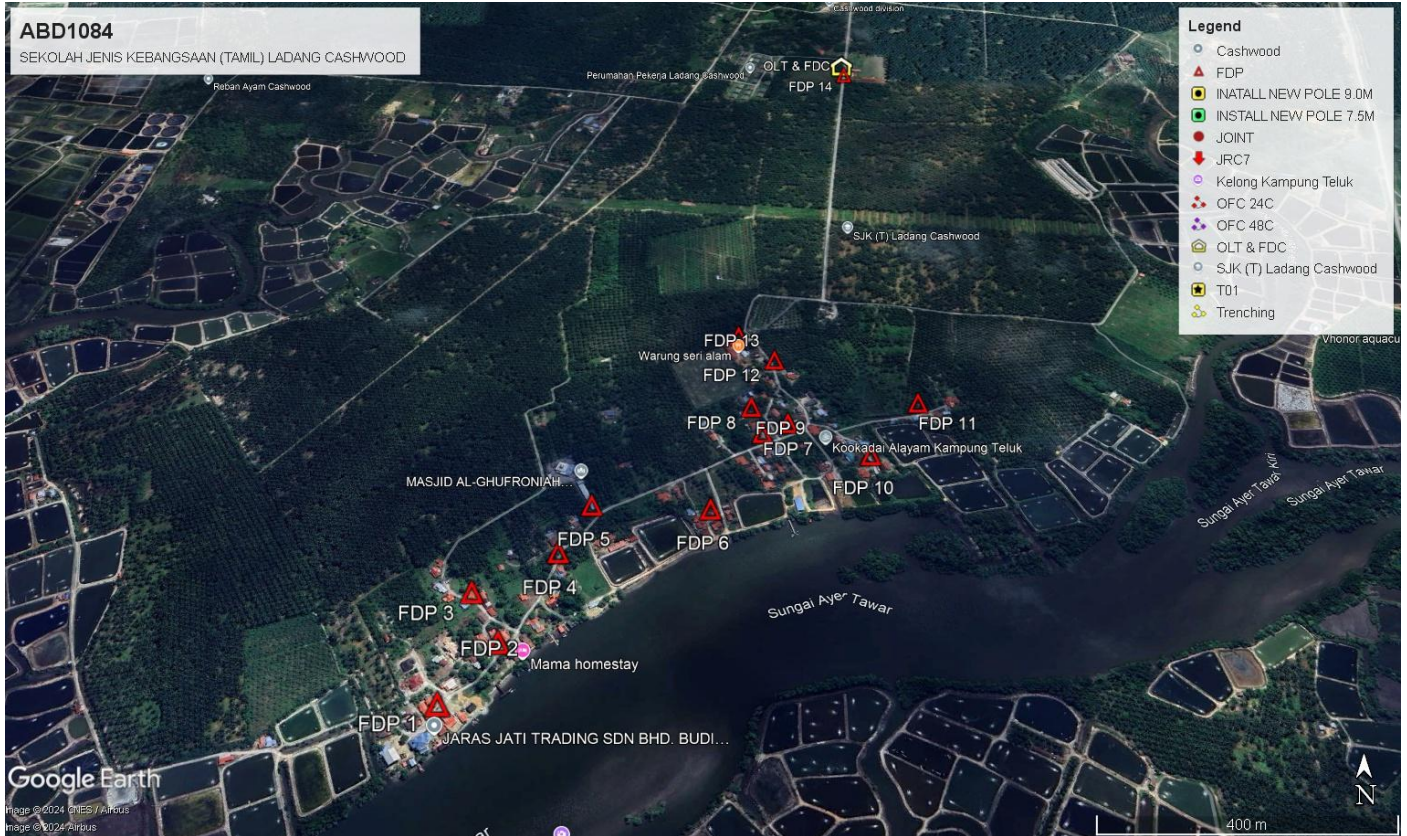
ABD1084
SEKOLAH JENIS KEBANGSAAN (TAMIL) LADANG CASHWOOD

Cashwood division
Reban Ayam Cashwood
Perumahan Pekerja Ladang Cashwood
OLT & FDC
FDP 14
SJK (T) Ladang Cashwood
FDP 13
Warung seri alam
FDP 12
FDP 11
FDP 8
FDP 9
FDP 7
Kookadai Alayam Kampung Teluk
FDP 10
MASJID AL-GHUFRONIAH...
FDP 5
FDP 6
FDP 4
FDP 3
FDP 2
Mama homestay
FDP 1
JARAS JATI TRADING SDN BHD. BUDI...
Sungai Ayer Tawar
Sungai Ayer Tawar Kiri
Sungai Ayer Tawar
Vhonor aquacu

Legend
Cashwood
FDP
INATALL NEW POLE 9.0M
INSTALL NEW POLE 7.5M
JOINT
JRC7
Kelong Kampung Teluk
OFC 24C
OFC 48C
OLT & FDC
SJK (T) Ladang Cashwood
T01
Trenching

Google Earth
Image © 2024 CNES / Airbus
Image © 2024 Airbus
400 m
N